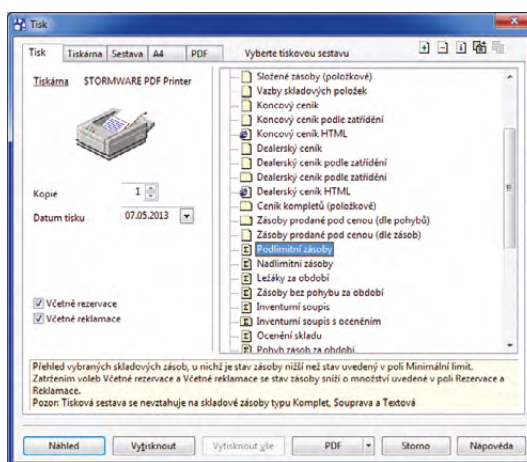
Tisk

Tisk | Tiskárna | Sestava | A4 | PDF

Vyberte tiskovou sestavu

Tiskárna STORMWARE PDF Printer

Kopie 1

Datum tisku 07.05.2013

Včetně rezervace
Včetně reklamace

Složené zásoby (položkové)
Vazby skladových položek
Koncový ceník
Koncový ceník podle zatřídění
Koncový ceník HTML
Dealerský ceník
Dealerský ceník podle zatřídění
Dealerský ceník podle zatřídění
Dealerský ceník HTML
Ceník kompletů (položkové)
Zásoby prodané pod cenou (dle pohybů)
Zásoby prodané pod cenou (dle zásob)
Podlimitní zásoby
Nadlimitní zásoby
Ležáky za období
Zásoby bez pohybu za období
Inventurní soupis
Inventurní soupis s oceněním
Ocenění skladu
Pohyb zásob za období

Přehled vybraných skladových zásob, u nichž je stav zásoby nižší než stav uvedený v poli Minimální limit.
Zatržením voleb Včetně rezervace a Včetně reklamace se stav zásoby sníží o množství uvedené v poli Rezervace a Reklamace.
Pozor: Tisková sestava se nevztahuje na skladové zásoby typu Komplet, Souprava a Textová

Náhled | Vytisknout | Vytisknout vše | PDF | Storno | Nápověda